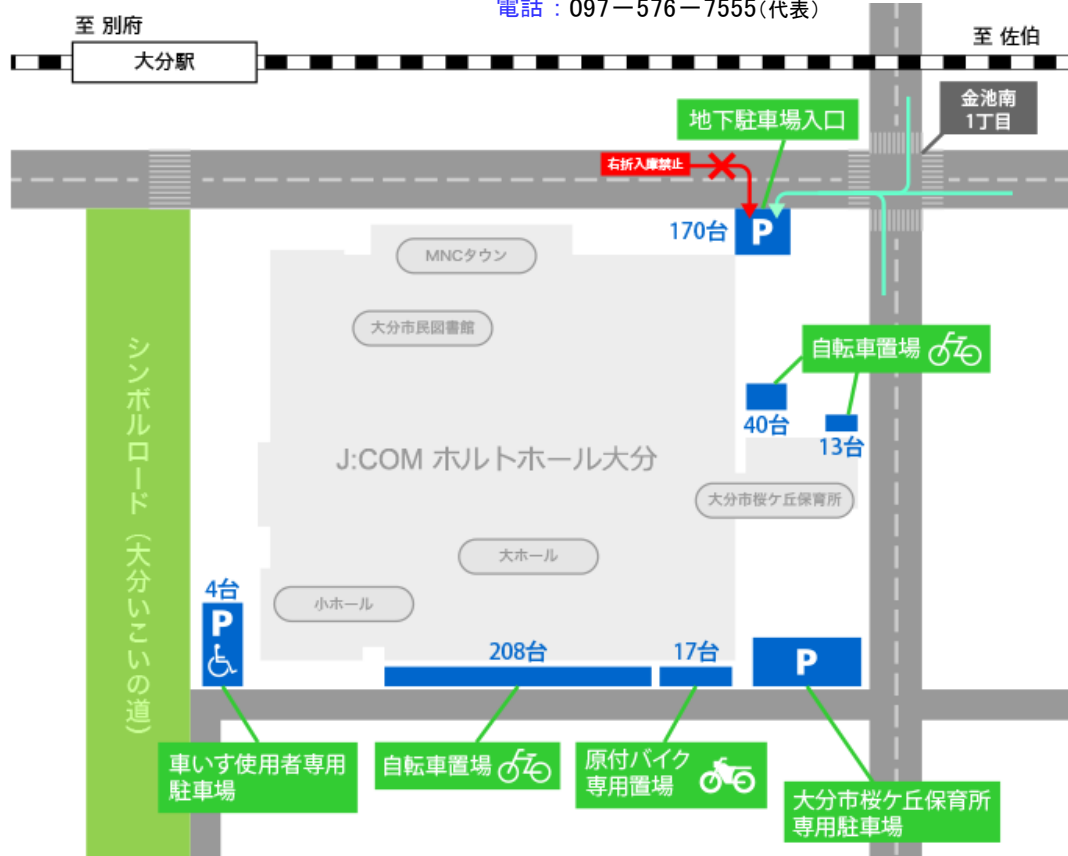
電話：097－576－7555(代表)

至 別府

大分駅

至 佐伯

金池南 1丁目

地下駐車場入口

右折入庫禁止

170台

P

MNCタウン

大分市民図書館

自転車置場

40台

13台

シンボルロード（大分いこいの道）

J:COM ホルトホール大分

大分市桜ケ丘保育所

大ホール

小ホール

4台

P

208台

17台

P

車いす使用者専用駐車場

自転車置場

原付バイク専用置場

大分市桜ケ丘保育所専用駐車場